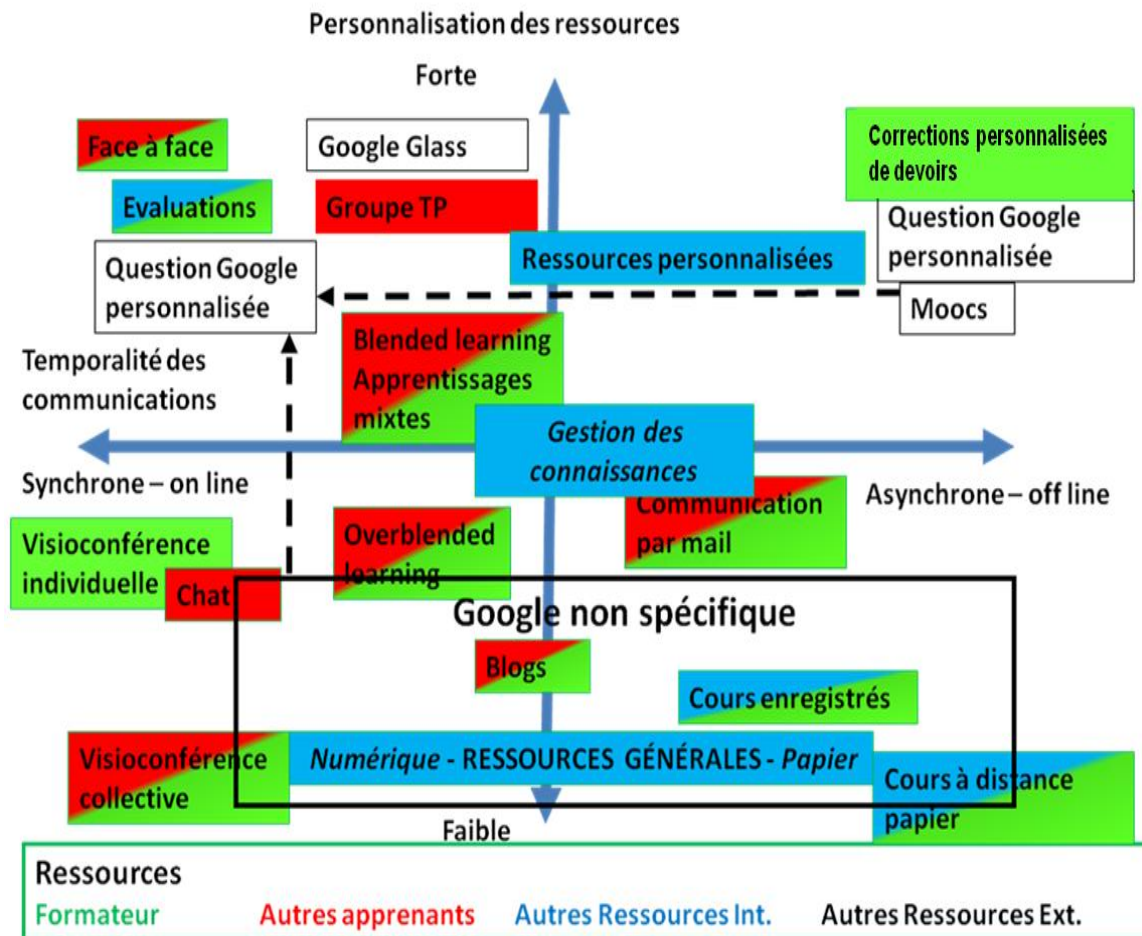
Personnalisation des ressources

Forte

Face à face

Google Glass

Corrections personnalisées de devoirs

Evaluations

Groupe TP

Question Google personnalisée

Ressources personnalisées

Question Google personnalisée

Moocs

Temporalité des communications

Blended learning Apprentissages mixtes

Gestion des connaissances

Synchrone – on line

Asynchrone – off line

Communication par mail

Visioconférence individuelle

Chat

Overblended learning

Google non spécifique

Blogs

Cours enregistrés

Visioconférence collective

*Numérique* - RESSOURCES GÉNÉRALES - *Papier*

Cours à distance papier

Faible

Ressources

Formateur Autres apprenants Autres Ressources Int. Autres Ressources Ext.